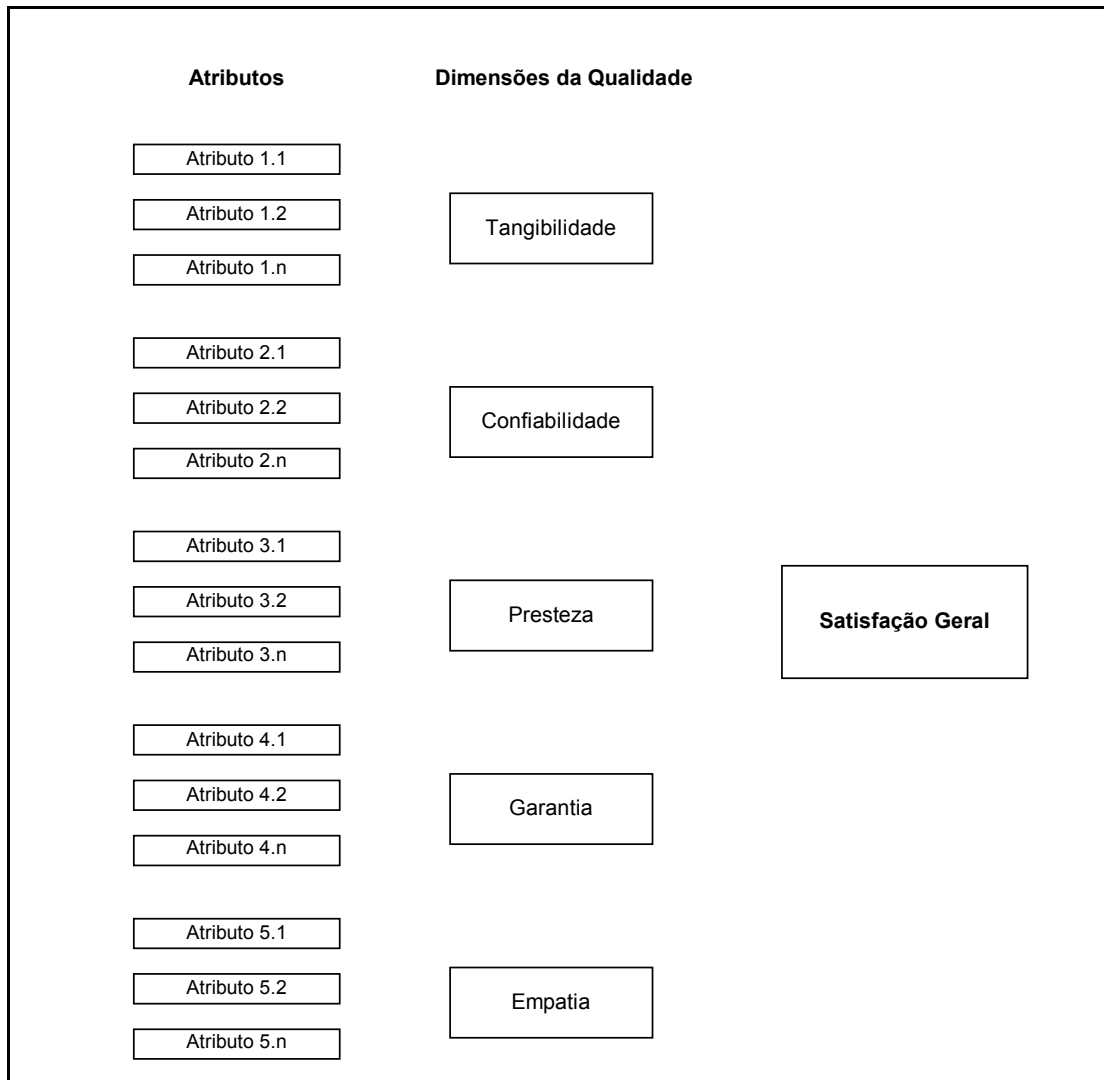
Atributos

Dimensões da Qualidade

Atributo 1.1
Atributo 1.2
Atributo 1.n

Tangibilidade

Atributo 2.1
Atributo 2.2
Atributo 2.n

Confiabilidade

Atributo 3.1
Atributo 3.2
Atributo 3.n

Presteza

Satisfação Geral

Atributo 4.1
Atributo 4.2
Atributo 4.n

Garantia

Atributo 5.1
Atributo 5.2
Atributo 5.n

Empatia